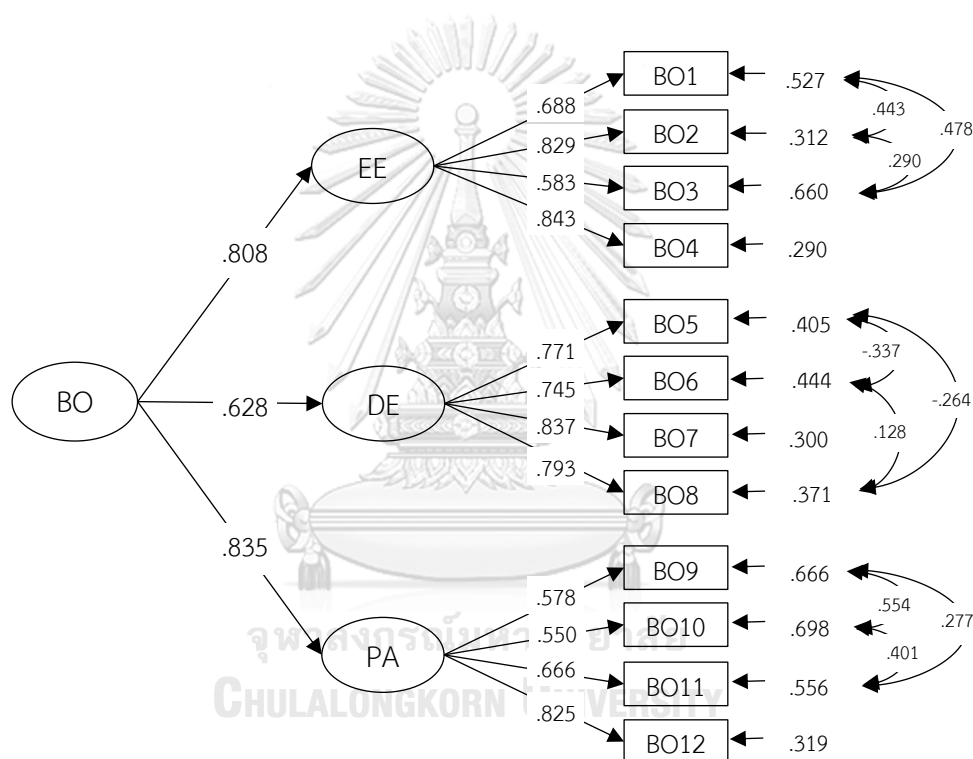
BO
.808
.628
.835
EE
DE
PA
.688
.829
.583
.843
BO1
BO2
BO3
BO4
.527
.312
.660
.290
.443
.290
.478
.771
.745
.837
.793
BO5
BO6
BO7
BO8
.405
.444
.300
.371
-.337
.128
-.264
.578
.550
.666
.825
BO9
BO10
BO11
BO12
.666
.698
.556
.319
.554
.401
.277
จุฬาลงกรณ์มหาวิทยาลัย
CHULALONGKORN UNIVERSITY